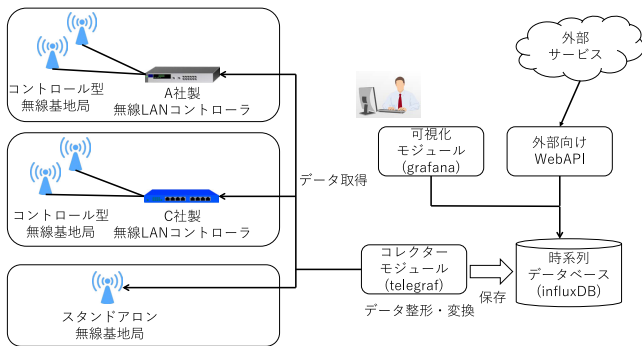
コントロール型
無線基地局

A社製
無線LANコントローラ

コントロール型
無線基地局

C社製
無線LANコントローラ

スタンドアロン
無線基地局

データ取得

外部
サービス

可視化
モジュール
(grafana)

外部向け
WebAPI

コレクター
モジュール
(telegraf)

データ整形・変換

保存

時系列
データベース
(influxDB)